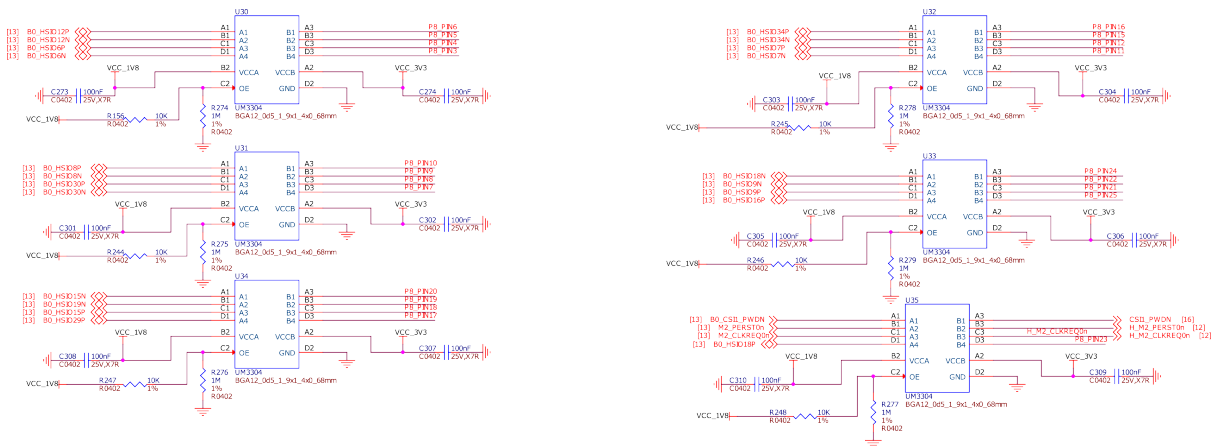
U30
[13] B0_HSIO12P
[13] B0_HSIO12N
[13] B0_HSIO6P
[13] B0_HSIO6N
A1 A1 A2 B1 A3 A4 C1 D1
B1 A3
B2 B3 B4
P8_PIN6
P8_PIN5
P8_PIN4
P8_PIN3
VCC_1V8
B2 VCCA
C2 OE
VCCB A2
GND D2
VCC_3V3
C273 100nF C0402 25V,X7R
C274 100nF C0402 25V,X7R
R274 1M 1% R0402
UM3304
BGA12_0d5_1_9x1_4x0_68mm
VCC_1V8 R156 10K R0402 1%

U31
[13] B0_HSIO8P
[13] B0_HSIO8N
[13] B0_HSIO30P
[13] B0_HSIO30N
P8_PIN10
P8_PIN9
P8_PIN8
P8_PIN7
VCC_1V8
VCC_3V3
C301 100nF C0402 25V,X7R
C302 100nF C0402 25V,X7R
R275 1M 1% R0402
UM3304
BGA12_0d5_1_9x1_4x0_68mm
VCC_1V8 R244 10K R0402 1%

U34
[13] B0_HSIO15N
[13] B0_HSIO19N
[13] B0_HSIO15P
[13] B0_HSIO29P
P8_PIN20
P8_PIN19
P8_PIN18
P8_PIN17
VCC_1V8
VCC_3V3
C308 100nF C0402 25V,X7R
C307 100nF C0402 25V,X7R
R276 1M 1% R0402
UM3304
BGA12_0d5_1_9x1_4x0_68mm
VCC_1V8 R247 10K R0402 1%

U32
[13] B0_HSIO34P
[13] B0_HSIO34N
[13] B0_HSIO7P
[13] B0_HSIO7N
P8_PIN16
P8_PIN15
P8_PIN12
P8_PIN11
VCC_1V8
VCC_3V3
C303 100nF C0402 25V,X7R
C304 100nF C0402 25V,X7R
R278 1M 1% R0402
UM3304
BGA12_0d5_1_9x1_4x0_68mm
VCC_1V8 R245 10K R0402 1%

U33
[13] B0_HSIO18N
[13] B0_HSIO9N
[13] B0_HSIO9P
[13] B0_HSIO16P
P8_PIN24
P8_PIN22
P8_PIN21
P8_PIN25
VCC_1V8
VCC_3V3
C305 100nF C0402 25V,X7R
C306 100nF C0402 25V,X7R
R279 1M 1% R0402
UM3304
BGA12_0d5_1_9x1_4x0_68mm
VCC_1V8 R246 10K R0402 1%

U35
[13] B0_CSI1_PWDN
[13] M2_PERST0n
[13] M2_CLKREQ0n
[13] B0_HSIO18P
CSI1_PWDN [16]
H_M2_PERST0n [12]
H_M2_CLKREQ0n
H_M2_CLKREQ0n [12]
P8_PIN23
VCC_1V8
VCC_3V3
C310 100nF C0402 25V,X7R
C309 100nF C0402 25V,X7R
R277 1M 1% R0402
UM3304
BGA12_0d5_1_9x1_4x0_68mm
VCC_1V8 R248 10K R0402 1%